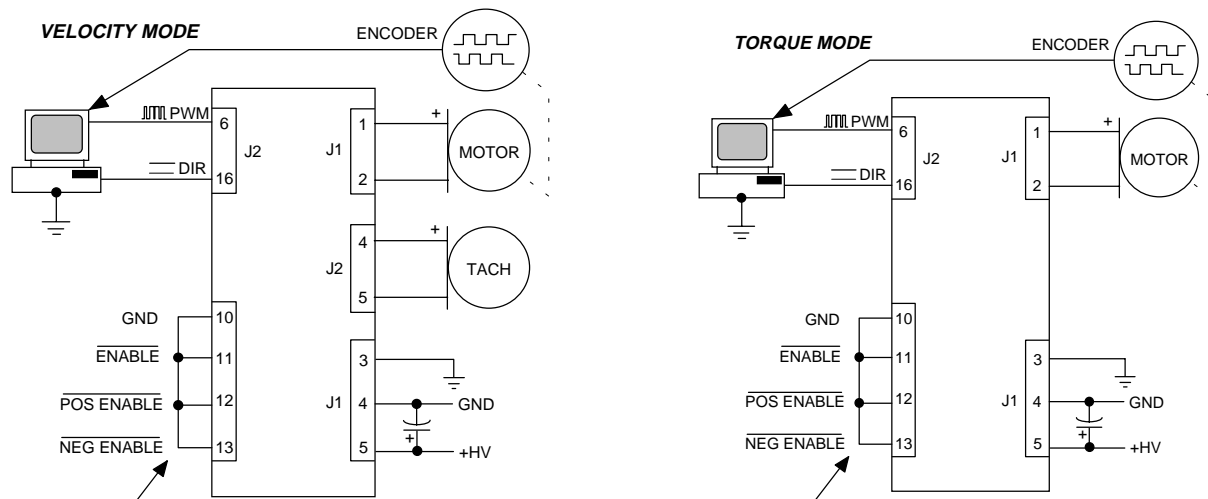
VELOCITY MODE

ENCODER

PWM 6

DIR 16

J2

J1 1 + 2

MOTOR

J2 4 + 5

TACH

GND 10

$\overline{\text{ENABLE}}$ 11

$\overline{\text{POS ENABLE}}$ 12

$\overline{\text{NEG ENABLE}}$ 13

J1 3 4 5

GND

+

+HV

TORQUE MODE

ENCODER

PWM 6

DIR 16

J2

J1 1 + 2

MOTOR

GND 10

$\overline{\text{ENABLE}}$ 11

$\overline{\text{POS ENABLE}}$ 12

$\overline{\text{NEG ENABLE}}$ 13

J1 3 4 5

GND

+

+HV